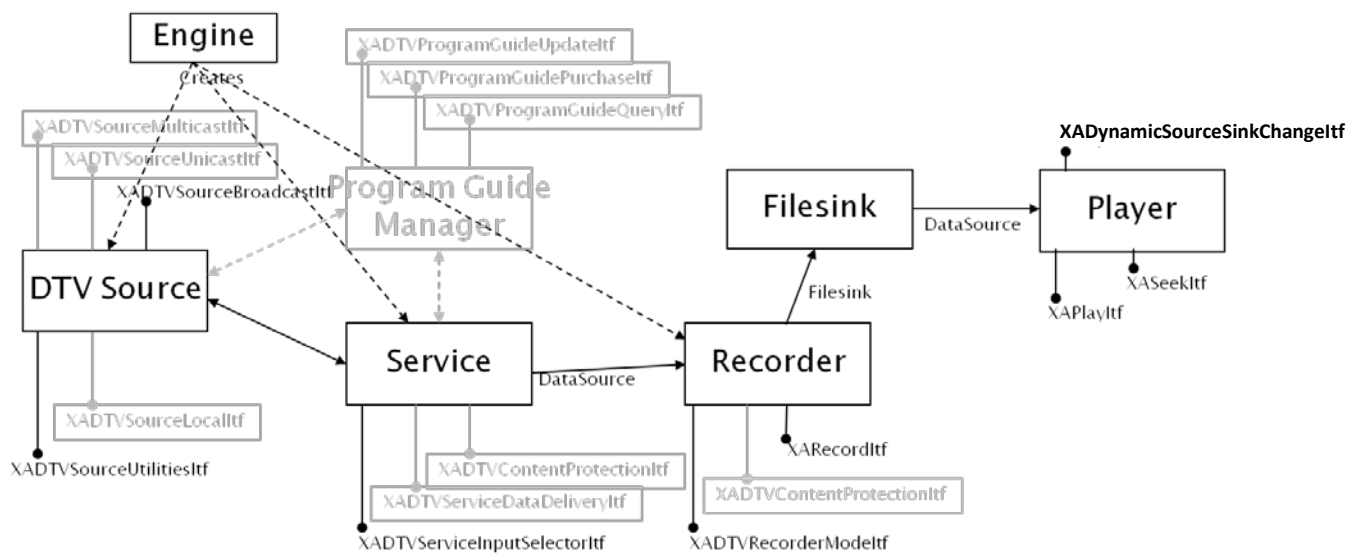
Engine

Creates

XADTVProgramGuideUpdateItf

XADTVProgramGuidePurchaseItf

XADTVProgramGuideQueryItf

XADTVSourceMulticastItf

XADTVSourceUnicastItf

XADTVSourceBroadcastItf

Program Guide Manager

XADynamicSourceSinkChangeItf

Filesink

DataSource

Player

DTV Source

Filesink

XASeekItf

XAPlayItf

Service

Recorder

DataSource

XADTVSourceLocalItf

XARecordItf

XADTVContentProtectionItf

XADTVSourceUtilitiesItf

XADTVServiceDataDeliveryItf

XADTVContentProtectionItf

XADTVServiceInputSelectorItf

XADTVRecorderModeItf